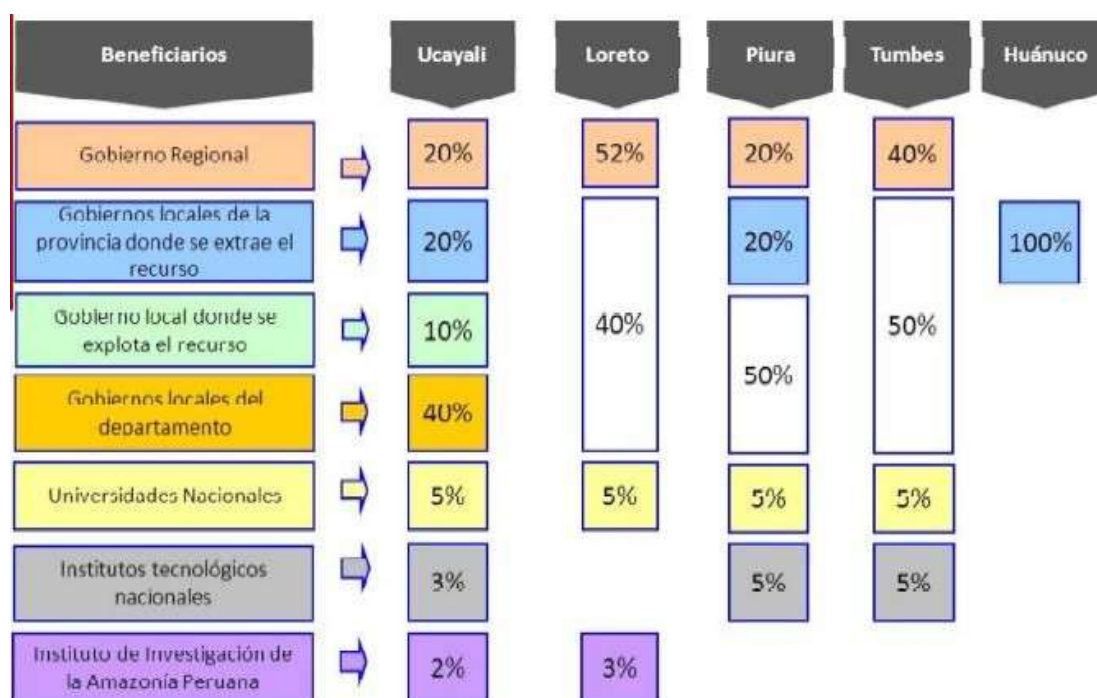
| Beneficiarios | Ucayali | Loreto | Piura | Tumbes | Huánuco |
|---|---|---|---|---|---|
| Gobierno Regional | 20% | 52% | 20% | 40% | |
| Gobiernos locales de la provincia donde se extrae el recurso | 20% | 40% | 20% | 50% | 100% |
| Gobierno local donde se explota el recurso | 10% | | 50% | | |
| Gobiernos locales del departamento | 40% | | | | |
| Universidades Nacionales | 5% | 5% | 5% | 5% | |
| Institutos tecnológicos nacionales | 3% | | 5% | 5% | |
| Instituto de Investigación de la Amazonía Peruana | 2% | 3% | | | |